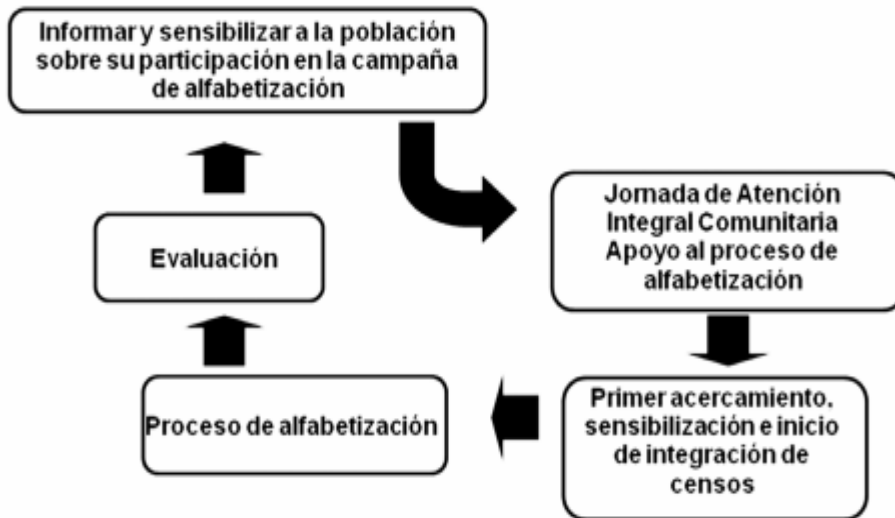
Informar y sensibilizar a la población sobre su participación en la campaña de alfabetización

Jornada de Atención Integral Comunitaria Apoyo al proceso de alfabetización

Primer acercamiento, sensibilización e inicio de integración de censos

Proceso de alfabetización

Evaluación